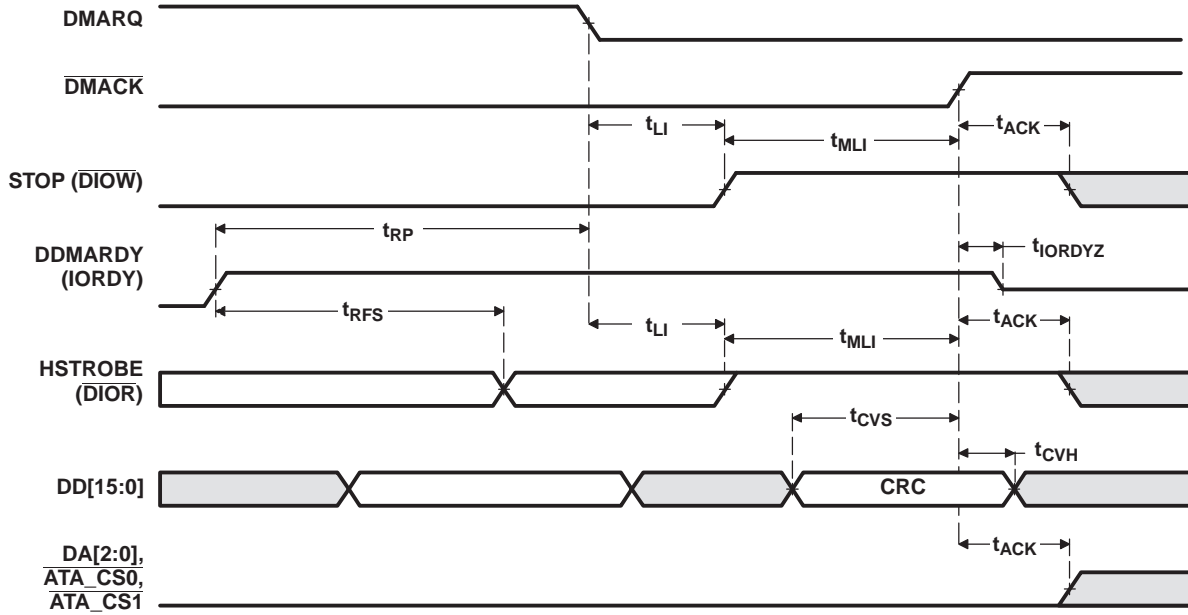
DMARQ

$\overline{DMACK}$

$t_{LI}$ $t_{MLI}$ $t_{ACK}$

STOP ($\overline{DIOW}$)

$t_{RP}$

$t_{IORDYZ}$

DDMARDY (IORDY)

$t_{RFS}$ $t_{LI}$ $t_{MLI}$ $t_{ACK}$

HSTROBE ($\overline{DIOR}$)

$t_{CVS}$

$t_{CVH}$

DD[15:0]

CRC

$t_{ACK}$

$\overline{DA[2:0]}$, $\overline{ATA\_CS0}$, $\overline{ATA\_CS1}$